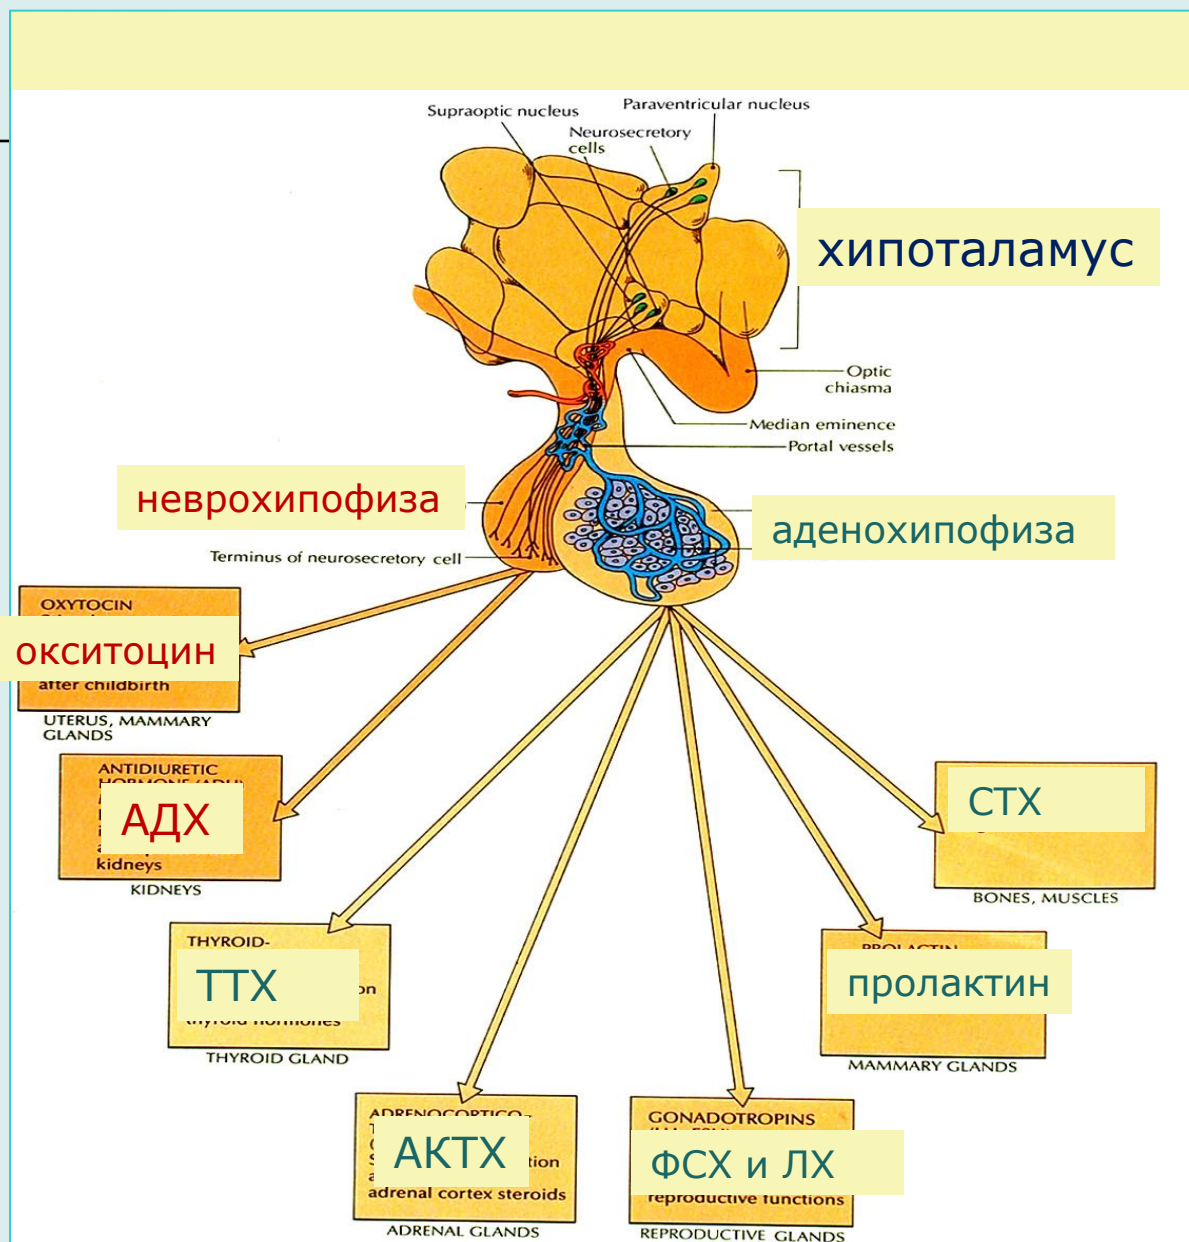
Supraoptic nucleus
Paraventricular nucleus
Neurosecretory cells
хипоталамус
Optic chiasma
Median eminence
Portal vessels
неврохипофиза
аденохипофиза
Terminus of neurosecretory cell

OXYTOCIN
окситоцин
after childbirth
UTERUS, MAMMARY GLANDS

ANTIDIURETIC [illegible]
АДХ
kidneys
KIDNEYS

THYROID-
ТТХ
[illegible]on
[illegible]
THYROID GLAND

ADRENOCORTICO-
АКТХ
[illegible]tion
adrenal cortex steroids
ADRENAL GLANDS

GONADOTROPINS
ФСХ и ЛХ
reproductive functions
REPRODUCTIVE GLANDS

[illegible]
пролактин
MAMMARY GLANDS

СТХ
BONES, MUSCLES